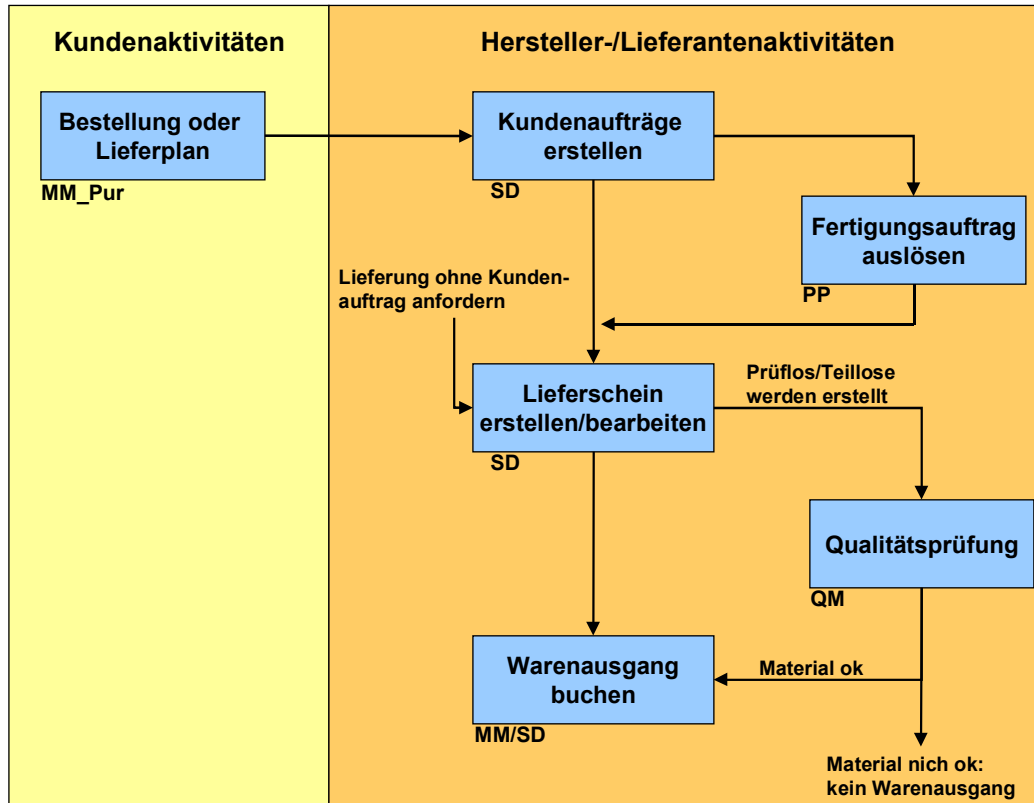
Kundenaktivitäten

Bestellung oder Lieferplan

MM_Pur

Hersteller-/Lieferantenaktivitäten

Kundenaufträge erstellen

SD

Fertigungsauftrag auslösen

PP

Lieferung ohne Kundenauftrag anfordern

Lieferschein erstellen/bearbeiten

SD

Prüflos/Teillose werden erstellt

Qualitätsprüfung

QM

Warenausgang buchen

MM/SD

Material ok

Material nich ok: kein Warenausgang